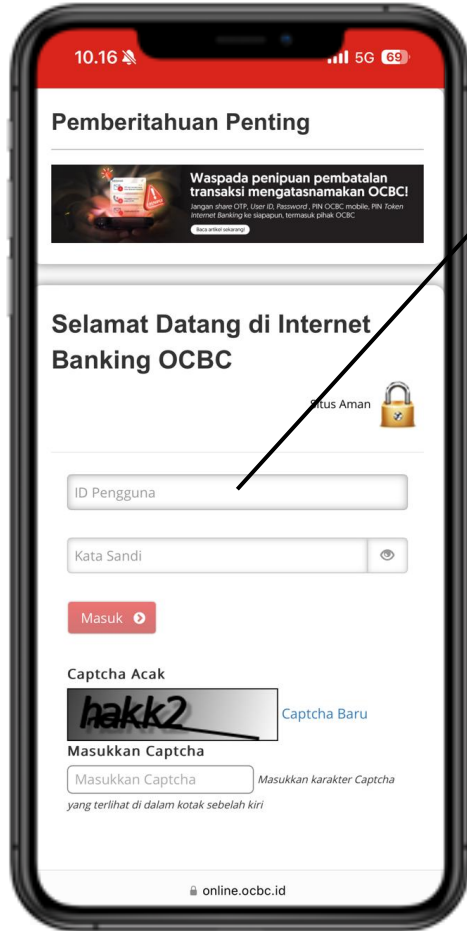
10.16 5G 69

Pemberitahuan Penting

Waspada penipuan pembatalan transaksi mengatasnamakan OCBC!

Jangan share OTP, User ID, Password, PIN OCBC mobile, PIN Token Internet Banking ke siapapun, termasuk pihak OCBC

Baca artikel sekarang!

Selamat Datang di Internet Banking OCBC

Situs Aman

ID Pengguna

Kata Sandi

Masuk

Captcha Acak

hakk2

Captcha Baru

Masukkan Captcha

Masukkan Captcha

Masukkan karakter Captcha yang terlihat di dalam kotak sebelah kiri

online.ocbc.id